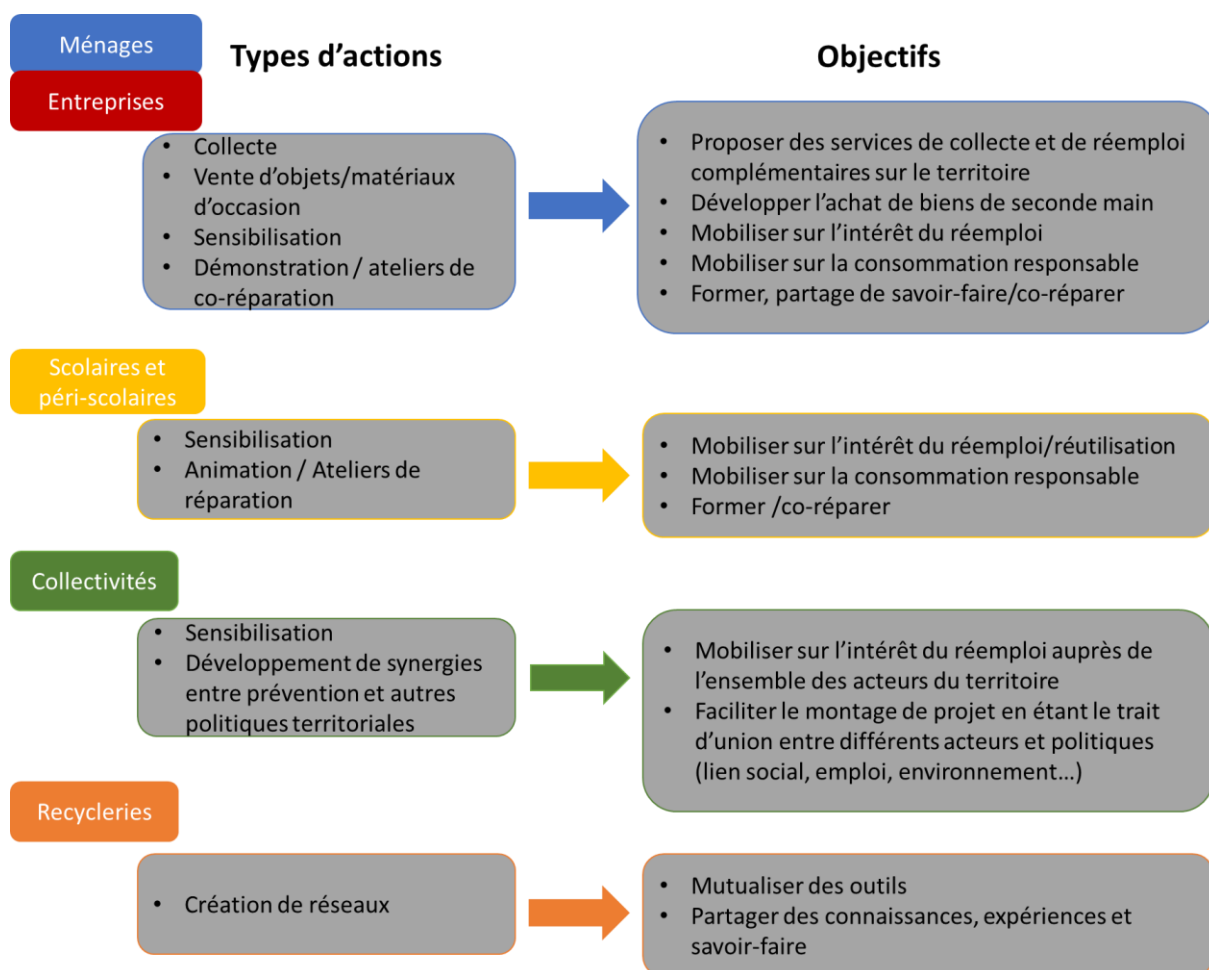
Ménages

Types d'actions

Objectifs

Entreprises

- Collecte
- Vente d'objets/matériaux d'occasion
- Sensibilisation
- Démonstration / ateliers de co-réparation

- Proposer des services de collecte et de réemploi complémentaires sur le territoire
- Développer l'achat de biens de seconde main
- Mobiliser sur l'intérêt du réemploi
- Mobiliser sur la consommation responsable
- Former, partage de savoir-faire/co-réparer

Scolaires et péri-scolaires

- Sensibilisation
- Animation / Ateliers de réparation

- Mobiliser sur l'intérêt du réemploi/réutilisation
- Mobiliser sur la consommation responsable
- Former /co-réparer

Collectivités

- Sensibilisation
- Développement de synergies entre prévention et autres politiques territoriales

- Mobiliser sur l'intérêt du réemploi auprès de l'ensemble des acteurs du territoire
- Faciliter le montage de projet en étant le trait d'union entre différents acteurs et politiques (lien social, emploi, environnement…)

Recycleries

- Création de réseaux

- Mutualiser des outils
- Partager des connaissances, expériences et savoir-faire